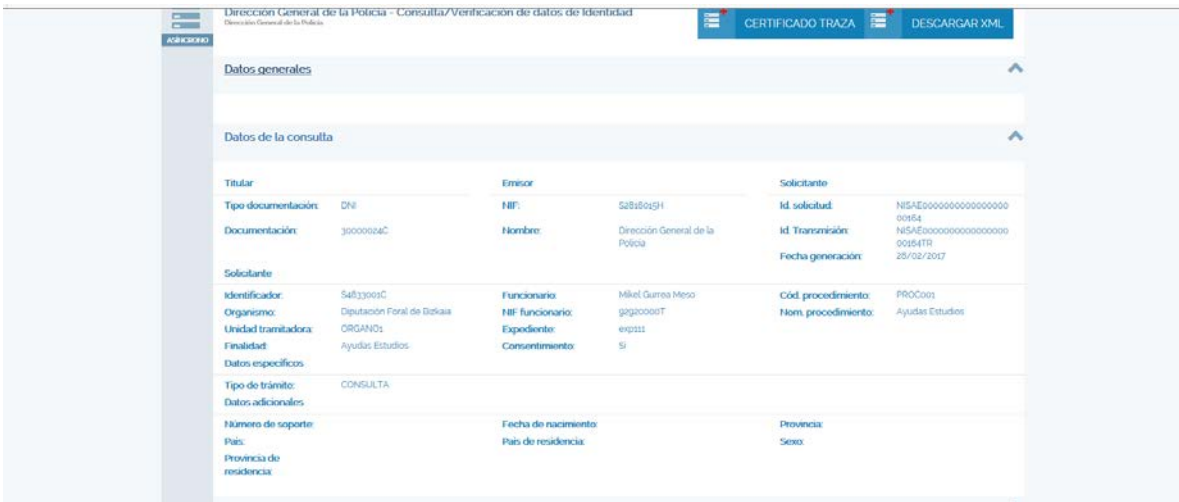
ASINCRONO

Dirección General de la Policía - Consulta/Verificación de datos de Identidad
Dirección General de la Policía

CERTIFICADO TRAZA

DESCARGAR XML

Datos generales

Datos de la consulta

Titular

Tipo documentación: DNI

Documentación: 30000024C

Emisor

NIF: S2816015H

Nombre: Dirección General de la Policía

Solicitante

Id. solicitud: NISAE000000000000000000164

Id. Transmisión: NISAE00000000000000000164TR

Fecha generación: 28/02/2017

Solicitante

Identificador: S4833001C

Organismo: Diputación Foral de Bizkaia

Unidad tramitadora: ORGANO1

Finalidad: Ayudas Estudios

Funcionario: Mikel Gurrea Meso

NIF funcionario: 92920000T

Expediente: exp111

Consentimiento: Si

Cód. procedimiento: PROC001

Nom. procedimiento: Ayudas Estudios

Datos específicos

Tipo de trámite: CONSULTA

Datos adicionales

Número de soporte:

País:

Provincia de residencia:

Fecha de nacimiento:

País de residencia:

Provincia:

Sexo: